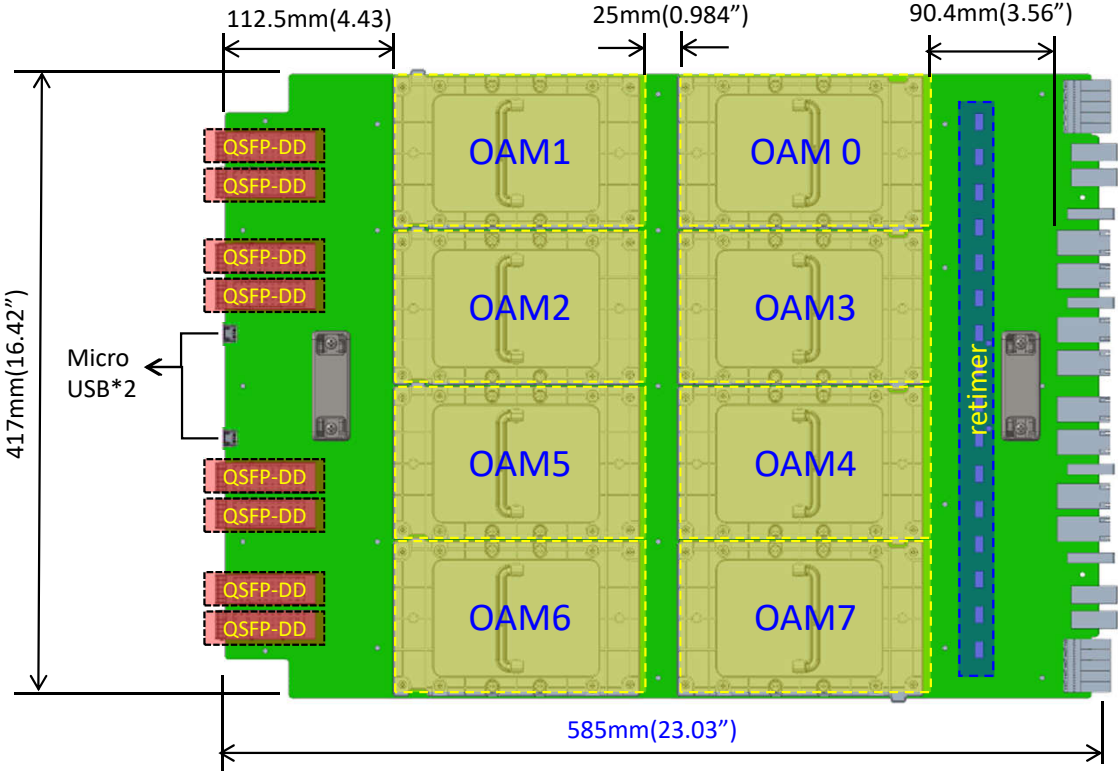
112.5mm(4.43)

25mm(0.984”)

90.4mm(3.56”)

417mm(16.42”)

QSFP-DD
QSFP-DD
QSFP-DD
QSFP-DD

Micro USB*2

QSFP-DD
QSFP-DD
QSFP-DD
QSFP-DD

OAM1
OAM 0
OAM2
OAM3
OAM5
OAM4
OAM6
OAM7

retimer

585mm(23.03”)